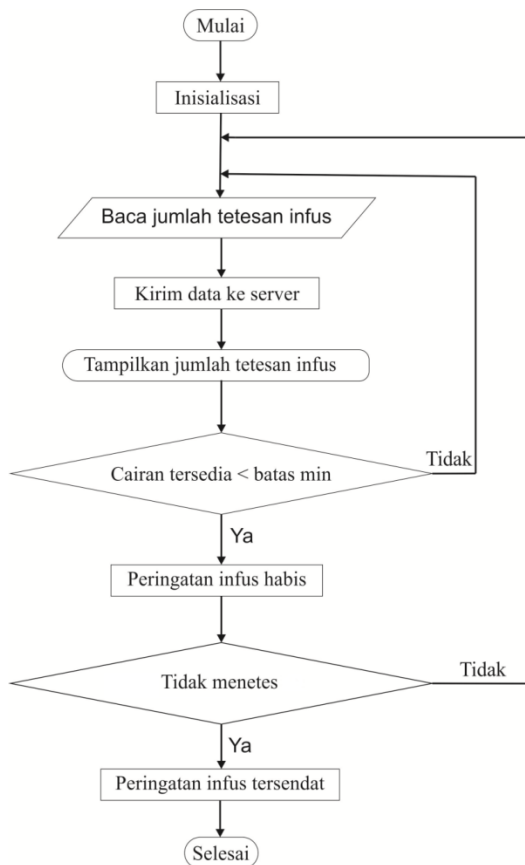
Mulai

Inisialisasi

Baca jumlah tetesan infus

Kirim data ke server

Tampilkan jumlah tetesan infus

Cairan tersedia < batas min

Tidak

Ya

Peringatan infus habis

Tidak menetes

Tidak

Ya

Peringatan infus tersendat

Selesai